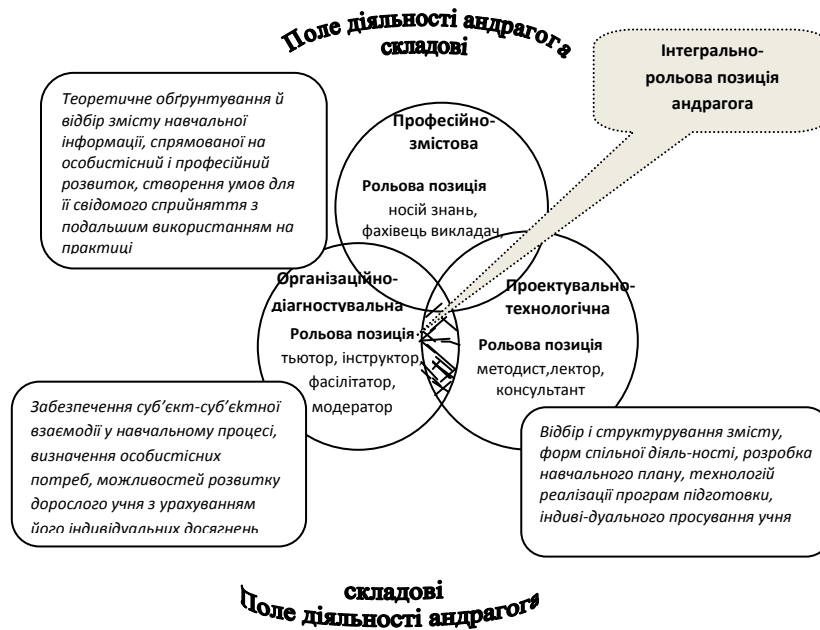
Поле діяльності андрагога
складові

Інтегрально-рольова позиція андрагога

Теоретичне обґрунтування й відбір змісту навчальної інформації, спрямованої на особистісний і професійний розвиток, створення умов для її свідомого сприйняття з подальшим використанням на практиці

Професійно-змістова

Рольова позиція
носій знань, фахівець викладач

Організаційно-діагностувальна

Рольова позиція
тьютор, інструктор, фасілітатор, модератор

Проектувально-технологічна

Рольова позиція
методист,лектор, консультант

Забезпечення суб'єкт-суб'єктної взаємодії у навчальному процесі, визначення особистісних потреб, можливостей розвитку дорослого учня з урахуванням його індивідуальних досягнень

Відбір і структурування змісту, форм спільної діяль-ності, розробка навчального плану, технологій реалізації програм підготовки, індиві-дуального просування учня

складові
Поле діяльності андрагога